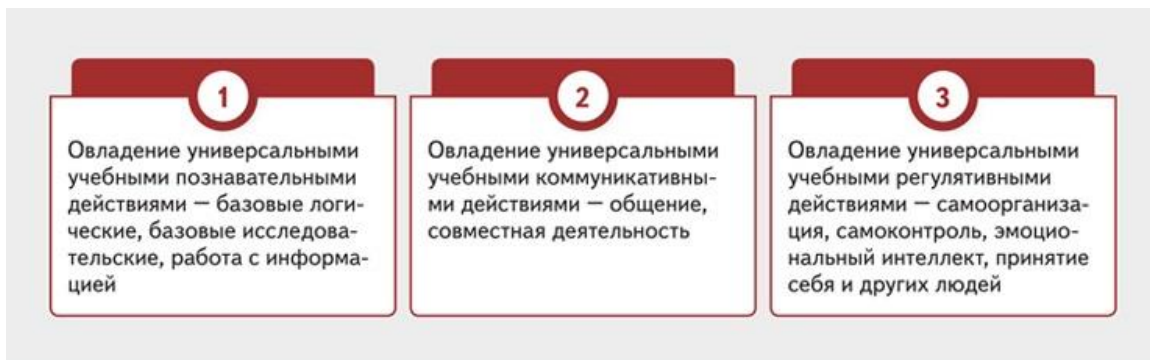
1

Овладение универсальными учебными познавательными действиями — базовые логические, базовые исследовательские, работа с информацией

2

Овладение универсальными учебными коммуникативными действиями — общение, совместная деятельность

3

Овладение универсальными учебными регулятивными действиями — самоорганизация, самоконтроль, эмоциональный интеллект, принятие себя и других людей